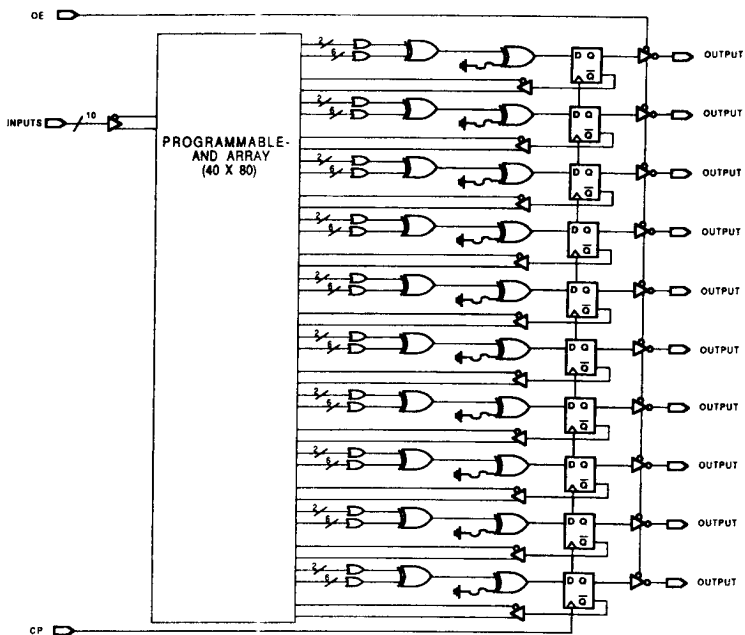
OE

INPUTS 10

PROGRAMMABLE-AND ARRAY (40 X 80)

2
6
D Q
$\overline{Q}$
OUTPUT

2
6
D Q
$\overline{Q}$
OUTPUT

2
6
D Q
$\overline{Q}$
OUTPUT

2
6
D Q
$\overline{Q}$
OUTPUT

2
6
D Q
$\overline{Q}$
OUTPUT

2
6
D Q
$\overline{Q}$
OUTPUT

2
6
D Q
$\overline{Q}$
OUTPUT

2
6
D Q
$\overline{Q}$
OUTPUT

2
6
D Q
$\overline{Q}$
OUTPUT

2
6
D Q
$\overline{Q}$
OUTPUT

CP